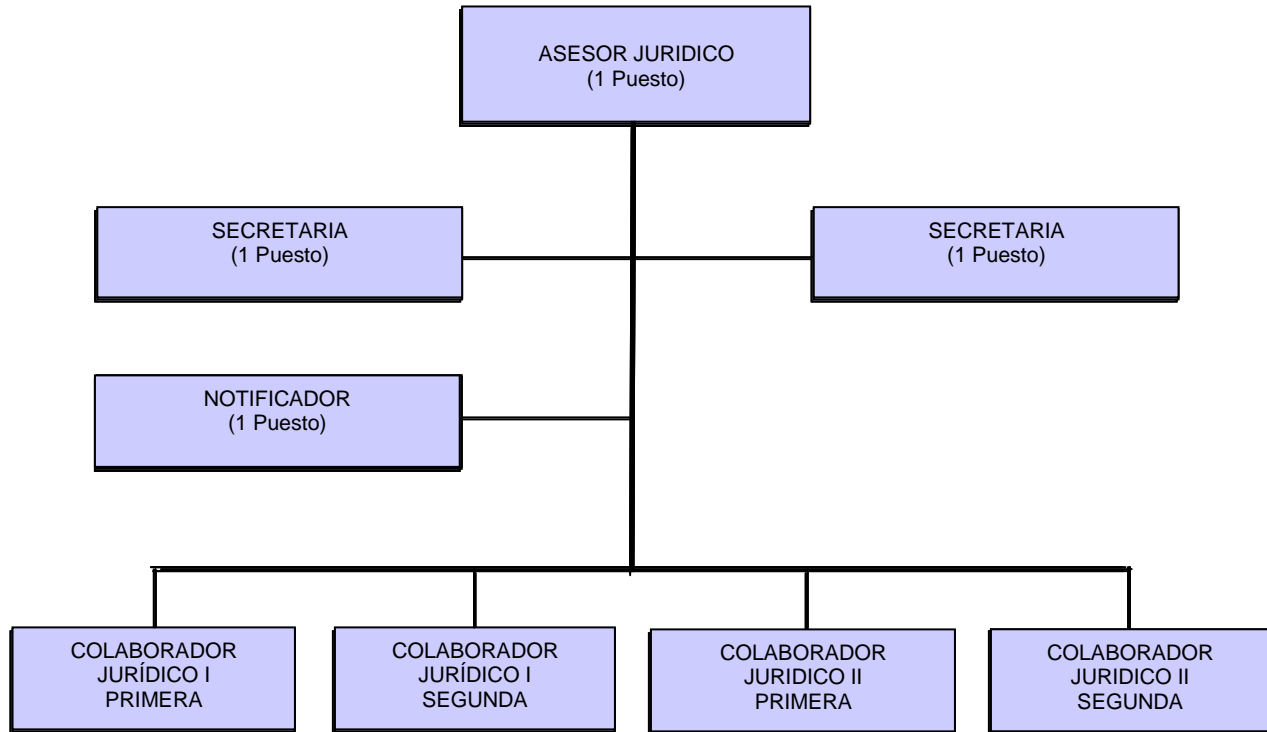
ASESOR JURIDICO
(1 Puesto)

SECRETARIA
(1 Puesto)

SECRETARIA
(1 Puesto)

NOTIFICADOR
(1 Puesto)

COLABORADOR JURÍDICO I PRIMERA

COLABORADOR JURÍDICO I SEGUNDA

COLABORADOR JURIDICO II PRIMERA

COLABORADOR JURIDICO II SEGUNDA